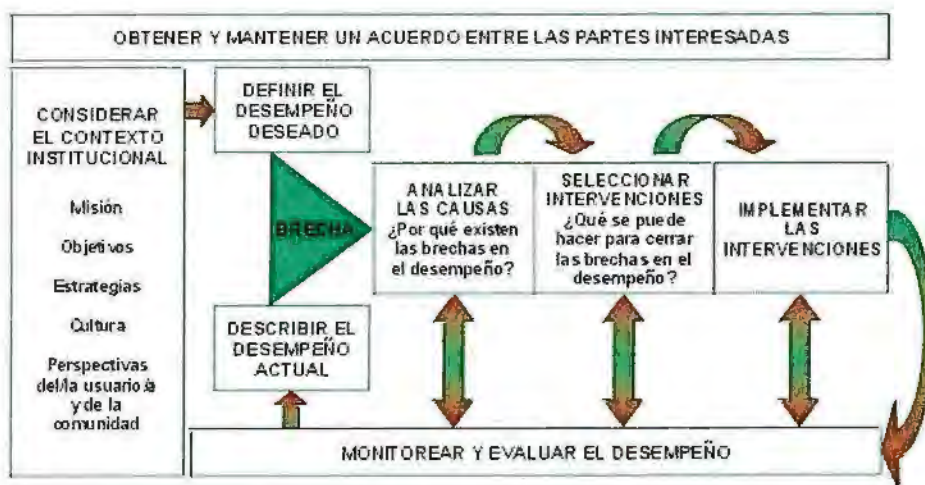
OBTENER Y MANTENER UN ACUERDO ENTRE LAS PARTES INTERESADAS

CONSIDERAR EL CONTEXTO INSTITUCIONAL

Misión

Objetivos

Estrategias

Cultura

Perspectivas del/la usuario/a y de la comunidad

DEFINIR EL DESEMPEÑO DESEADO

BRECHA

DESCRIBIR EL DESEMPEÑO ACTUAL

ANALIZAR LAS CAUSAS ¿Por qué existen las brechas en el desempeño?

SELECCIONAR INTERVENCIONES ¿Qué se puede hacer para cerrar las brechas en el desempeño?

IMPLEMENTAR LAS INTERVENCIONES

MONITOREAR Y EVALUAR EL DESEMPEÑO